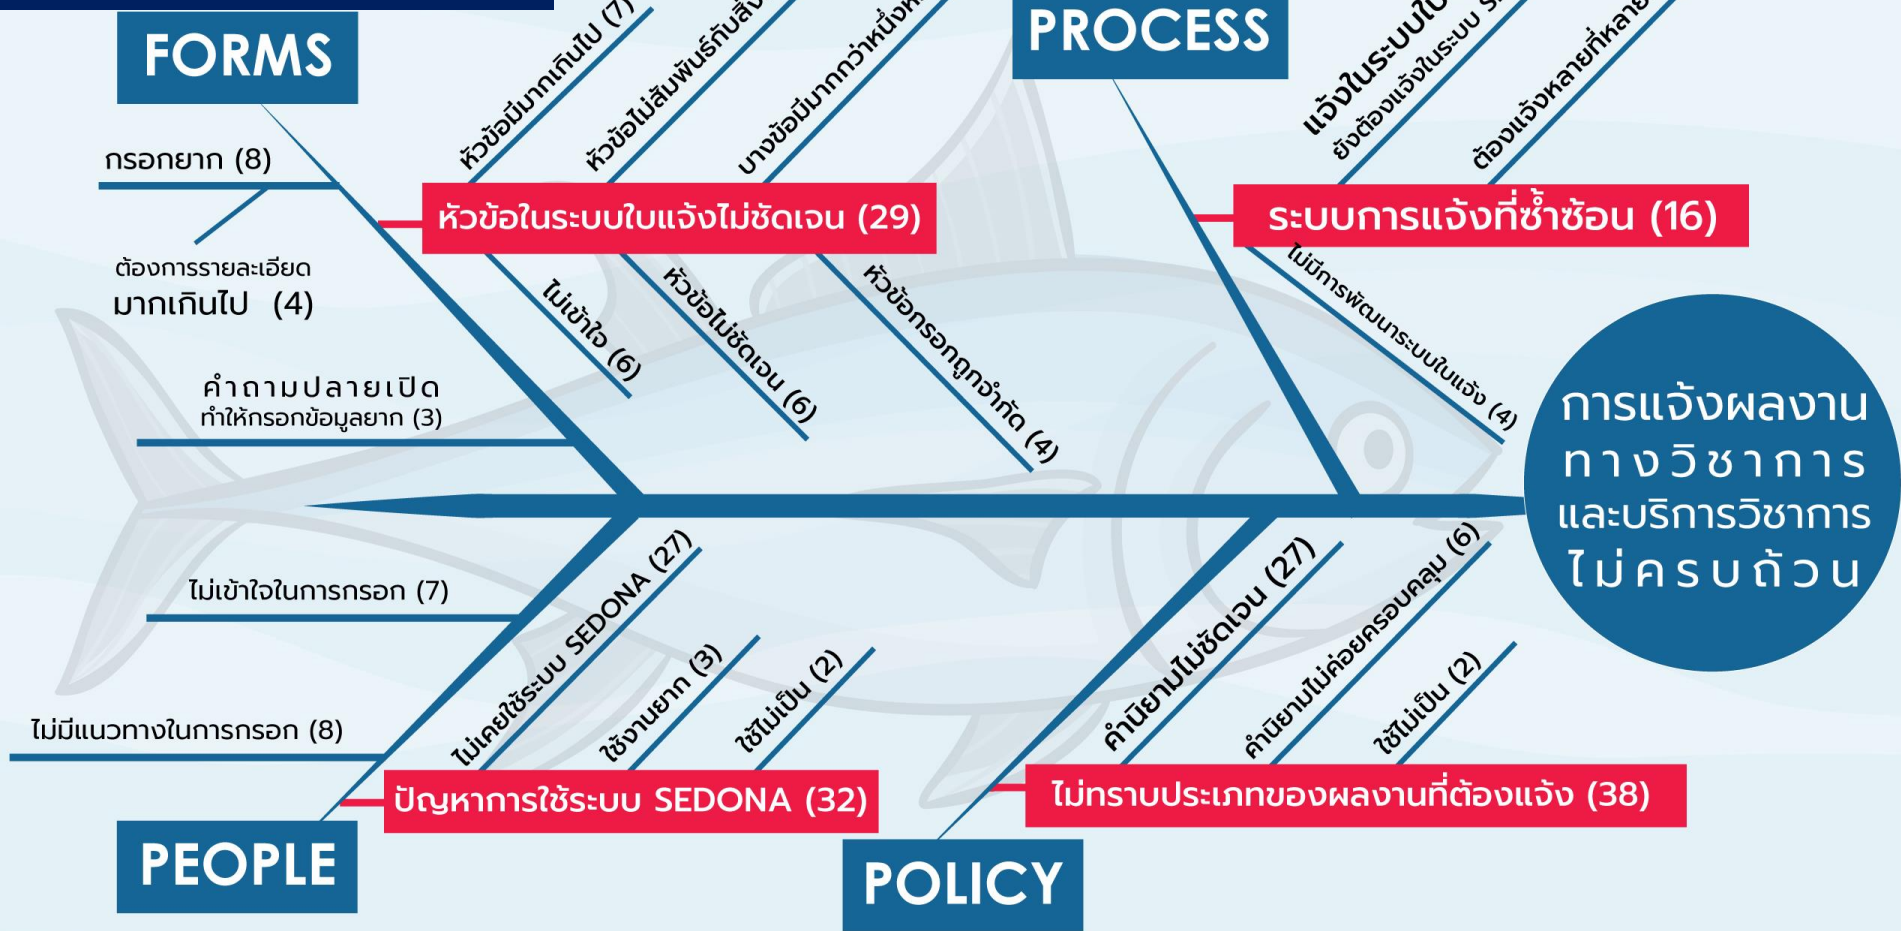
FORMS

กรอกยาก (8)

ต้องการรายละเอียดมากเกินไป (4)

คำถามปลายเปิด ทำให้กรอกข้อมูลยาก (3)

หัวข้อมีมากเกินไป (7)

หัวข้อไม่สัมพันธ์กับสิ่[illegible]

บางข้อมีมากกว่าหนึ่งห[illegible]

หัวข้อในระบบใบแจ้งไม่ชัดเจน (29)

ไม่เข้าใจ (6)

หัวข้อไม่ชัดเจน (6)

หัวข้อกรอกถูกจำกัด (4)

PROCESS

แจ้งในระบบใ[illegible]

ยังต้องแจ้งในระบบ S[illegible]

ต้องแจ้งหลายที่หลาย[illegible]

ระบบการแจ้งที่ซ้ำซ้อน (16)

ไม่มีการพัฒนาระบบในแจ้ง (4)

การแจ้งผลงานทางวิชาการและบริการวิชาการไม่ครบถ้วน

ไม่เข้าใจในการกรอก (7)

ไม่มีแนวทางในการกรอก (8)

ไม่เคยใช้ระบบ SEDONA (27)

ใช้งานยาก (3)

ใช้ไม่เป็น (2)

ปัญหาการใช้ระบบ SEDONA (32)

PEOPLE

คำนิยามไม่ชัดเจน (27)

คำนิยามไม่ค่อยครอบคลุม (6)

ใช้ไม่เป็น (2)

ไม่ทราบประเภทของผลงานที่ต้องแจ้ง (38)

POLICY